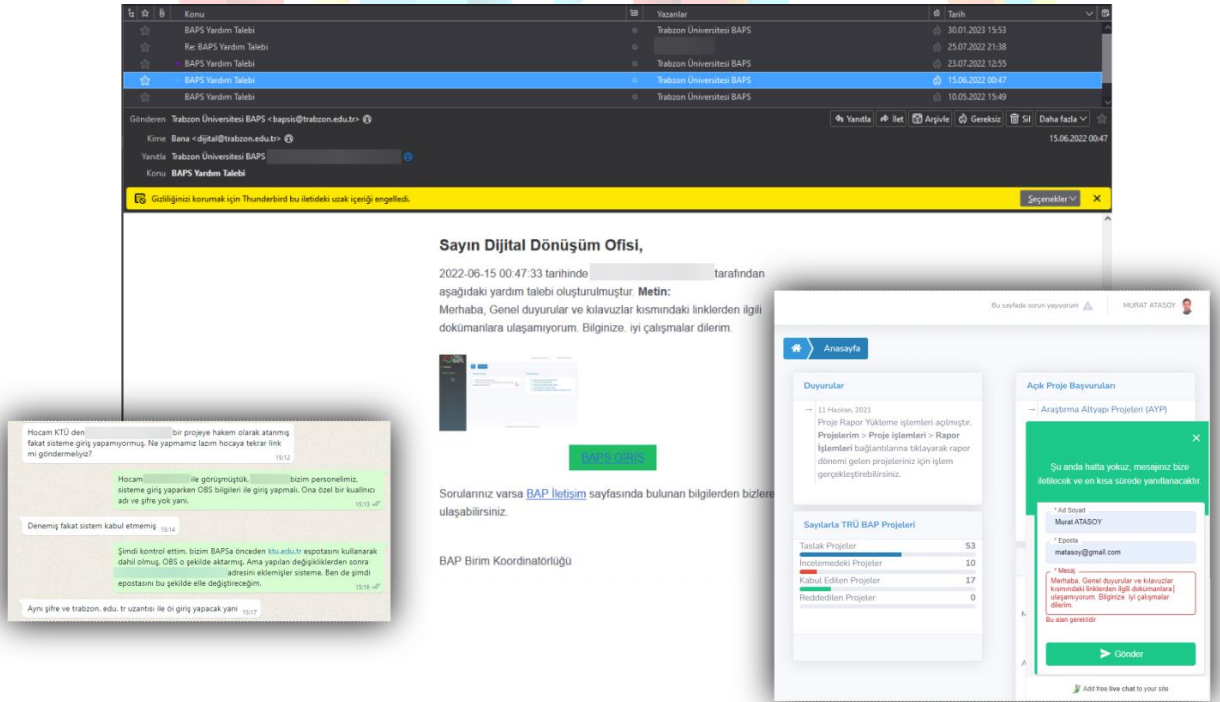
| Konu | Yazanlar | Tarih |
|---|---|---|
| BAPS Yardım Talebi | Trabzon Üniversitesi BAPS | 30.01.2023 15:53 |
| Re: BAPS Yardım Talebi | | 25.07.2022 21:38 |
| BAPS Yardım Talebi | Trabzon Üniversitesi BAPS | 23.07.2022 12:55 |
| BAPS Yardım Talebi | Trabzon Üniversitesi BAPS | 15.06.2022 00:47 |
| BAPS Yardım Talebi | Trabzon Üniversitesi BAPS | 10.05.2022 15:49 |

Gönderen Trabzon Üniversitesi BAPS <bapsis@trabzon.edu.tr>
Yanıtla İlet Arşivle Gereksiz Sil Daha fazla
Kime Bana <dijital@trabzon.edu.tr>
15.06.2022 00:47
Yanıtla Trabzon Üniversitesi BAPS
Konu BAPS Yardım Talebi

Gizliliğinizi korumak için Thunderbird bu iletideki uzak içeriği engelledi.
Seçenekler

Sayın Dijital Dönüşüm Ofisi,

2022-06-15 00:47:33 tarihinde tarafından aşağıdaki yardım talebi oluşturulmuştur. Metin:
Merhaba, Genel duyurular ve kılavuzlar kısmındaki linklerden ilgili dokümanlara ulaşamıyorum. Bilginize. iyi çalışmalar dilerim.

BAPS GİRİŞ

Sorularınız varsa BAP İletişim sayfasında bulunan bilgilerden bizlere ulaşabilirsiniz.

BAP Birim Koordinatörlüğü

Hocam KTÜ den bir projeye hakem olarak atanmış fakat sisteme giriş yapamıyormuş. Ne yapmamız lazım hocaya tekrar link mi göndermeliyiz? 15:12

Hocam ile görüşmüştük. bizim personelimiz. sisteme giriş yaparken OBS bilgileri ile giriş yapmalı. Ona özel bir kullanıcı adı ve şifre yok yani. 15:13

Denemiş fakat sistem kabul etmemiş 15:14

Şimdi kontrol ettim, bizim BAPSa önceden ktu.edu.tr espotasını kullanarak dahil olmuş. OBS o şekilde aktarmış. Ama yapılan değişikliklerden sonra adresini eklemişler sisteme. Ben de şimdi epostasını bu şekilde elle değiştireceğim. 15:16

Aynı şifre ve trabzon. edu. tr uzantısı ile öi giriş yapacak yani 15:17

Bu sayfada sorun yaşıyorum MURAT ATASOY
Anasayfa
Duyurular
→ 11 Haziran, 2021
Proje Rapor Yükleme işlemleri açılmıştır. Projelerim > Proje işlemleri > Rapor İşlemleri bağlantılarına tıklayarak rapor dönemi gelen projeleriniz için işlem gerçekleştirebilirsiniz.
Sayılarla TRÜ BAP Projeleri
Taslak Projeler 53
İncelemedeki Projeler 10
Kabul Edilen Projeler 17
Reddedilen Projeler 0
Açık Proje Başvuruları
→ Araştırma Altyapı Projeleri (AYP)
Şu anda hatta yokuz, mesajınız bize iletilecek ve en kısa sürede yanıtlanacaktır.
* Ad Soyad
Murat ATASOY
* Eposta
matasoy@gmail.com
* Mesaj
Merhaba, Genel duyurular ve kılavuzlar kısmındaki linklerden ilgili dokümanlara ulaşamıyorum. Bilginize. iyi çalışmalar dilerim.
Bu alan gereklidir
Gönder
Add free live chat to your site